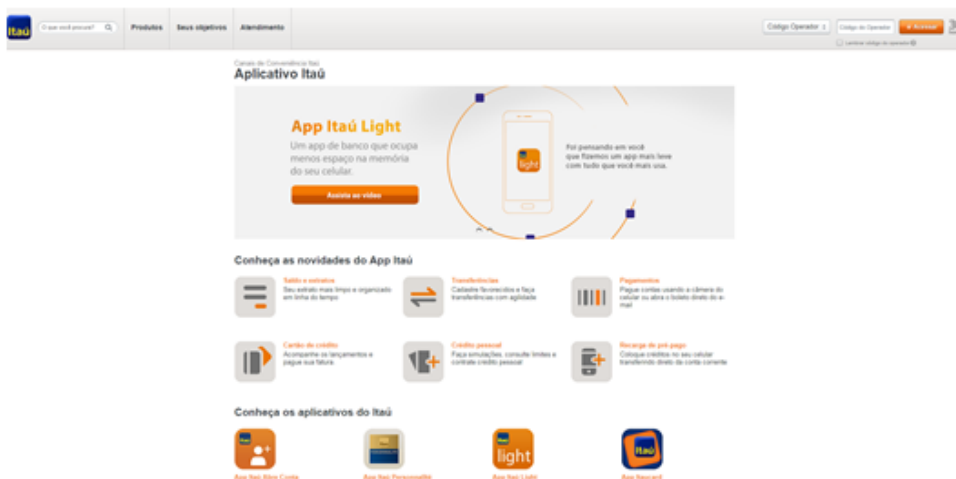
Itaú

O que você procura?

Produtos Seus objetivos Atendimento

Código Operador

Código do Operador

Acessar

Lembrar código do operador

Canais de Conveniência Itaú

Aplicativo Itaú

App Itaú Light

Um app de banco que ocupa menos espaço na memória do seu celular.

Assista ao vídeo

light

Foi pensando em você que fizemos um app mais leve com tudo que você mais usa.

Conheça as novidades do App Itaú

Saldo e extratos
Seu extrato mais limpo e organizado em linha do tempo

Transferências
Cadastre favorecidos e faça transferências com agilidade

Pagamentos
Pague contas usando a câmera do celular ou abra o boleto direto do e-mail

Cartão de crédito
Acompanhe os lançamentos e pague sua fatura.

Crédito pessoal
Faça simulações, consulte limites e contrate crédito pessoal

Recarga de pré pago
Coloque créditos no seu celular transferindo direto da conta corrente

Conheça os aplicativos do Itaú

light

Itaú

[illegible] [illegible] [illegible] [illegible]